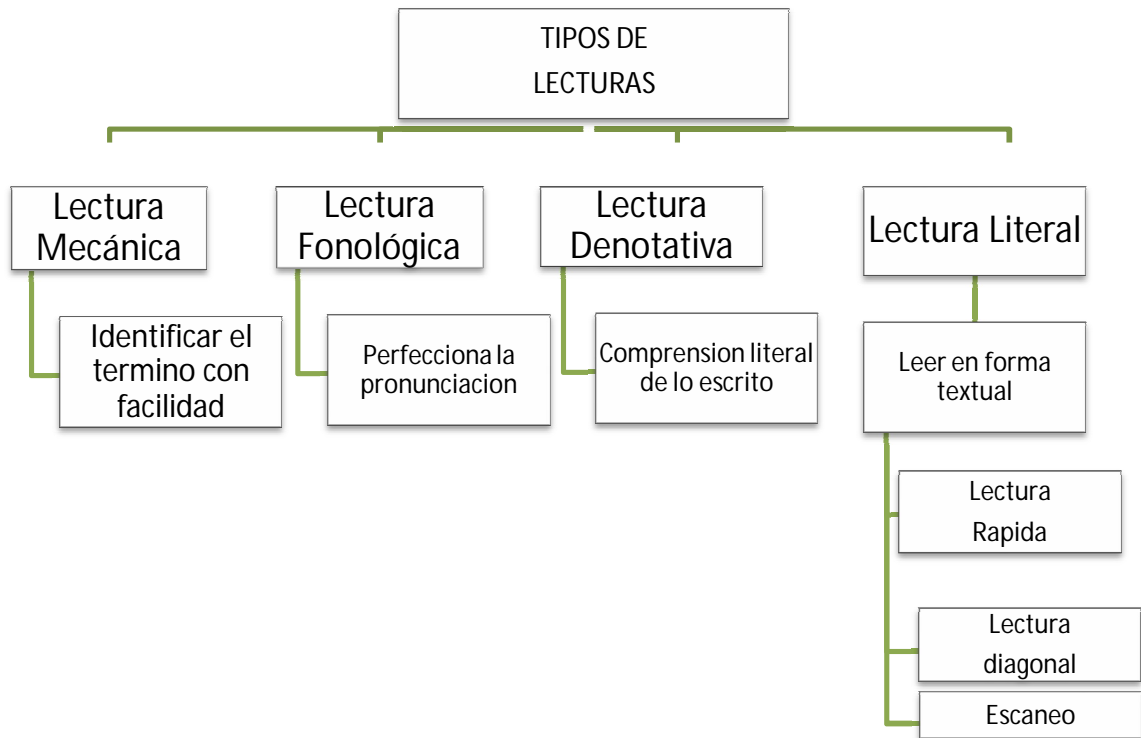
TIPOS DE LECTURAS

Lectura Mecánica

Identificar el termino con facilidad

Lectura Fonológica

Perfecciona la pronunciacion

Lectura Denotativa

Comprension literal de lo escrito

Lectura Literal

Leer en forma textual

Lectura Rapida

Lectura diagonal

Escaneo